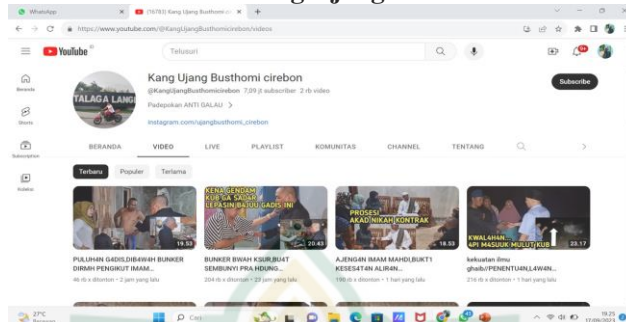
WhatsApp
(16783) Kang Ujang Busthomi ci
https://www.youtube.com/@KangUjangBusthomicirebon/videos
YouTube
Telusuri
Beranda
Shorts
Subscription
Koleksi
TALAGA LANG
Kang Ujang Busthomi cirebon
@KangUjangBusthomicirebon 7,09 jt subscriber 2 rb video
Padepokan ANTI GALAU >
instagram.com/ujangbusthomi_cirebon
Subscribe
BERANDA VIDEO LIVE PLAYLIST KOMUNITAS CHANNEL TENTANG
Terbaru Populer Terlama
19.53
KENA GENDAM KUB SA SAKAT LEPASIN BAJU GADIS INI
20.43
PROSESI AKAD NIKAH KONTRAK
18.53
KWAL4HAN API M4SUUK MULUT KUB
23.17
PULUHAN G4DIS,DIB4W4H BUNKER DIRMH PENGIKUT IMAM...
46 rb x ditonton • 2 jam yang lalu
BUNKER BWAH KSUR,BU4T SEMBUNYI PRA HDUNG...
204 rb x ditonton • 23 jam yang lalu
AJENG4N IMAM MAHDI,BUKT1 KESES4T4N ALIR4N...
199 rb x ditonton • 1 hari yang lalu
kekuatan ilmu ghaib//PENENTU4N,L4W4N...
214 rb x ditonton • 1 hari yang lalu
27°C
Cari
19.25
17/05/2024